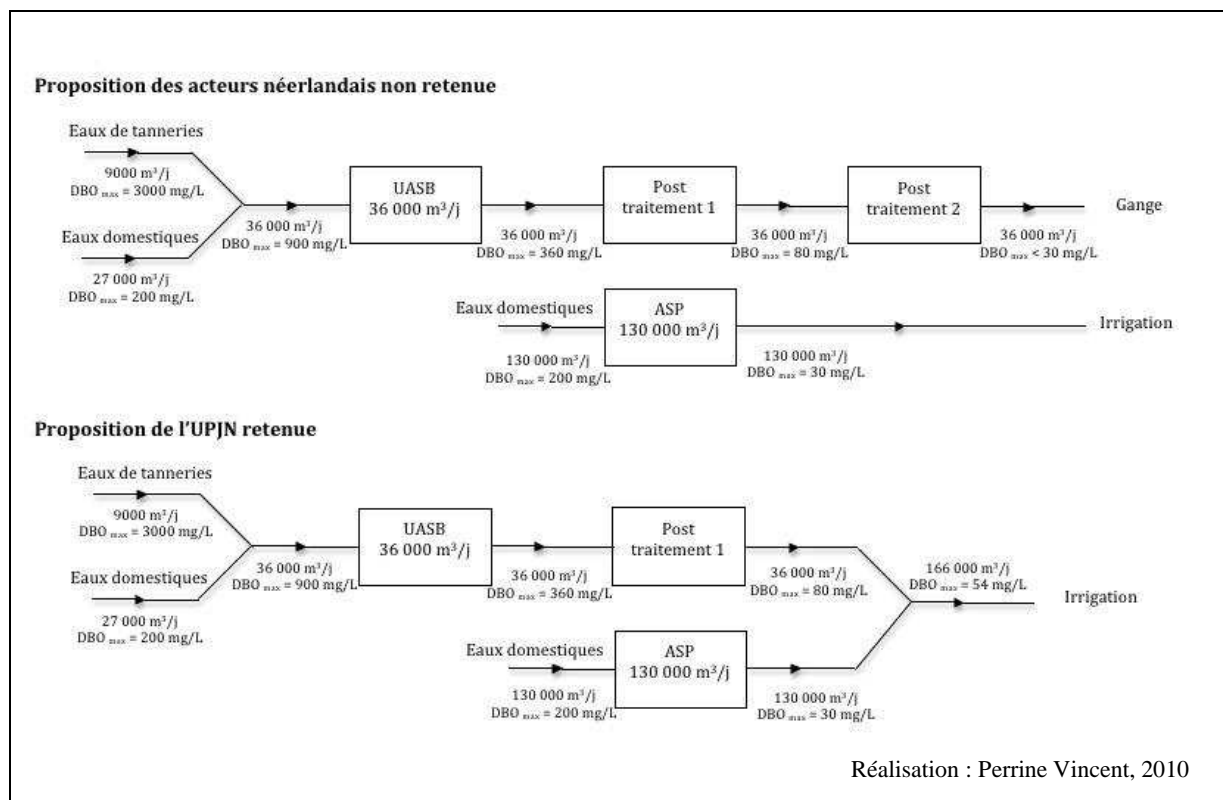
**Proposition des acteurs néerlandais non retenue**

Eaux de tanneries

9000 m³/j
DBO $_{max}$ = 3000 mg/L

Eaux domestiques

27 000 m³/j
DBO $_{max}$ = 200 mg/L

36 000 m³/j
DBO $_{max}$ = 900 mg/L

UASB
36 000 m³/j

36 000 m³/j
DBO $_{max}$ = 360 mg/L

Post traitement 1

36 000 m³/j
DBO $_{max}$ = 80 mg/L

Post traitement 2

36 000 m³/j
DBO $_{max}$ < 30 mg/L

Gange

Eaux domestiques

130 000 m³/j
DBO $_{max}$ = 200 mg/L

ASP
130 000 m³/j

130 000 m³/j
DBO $_{max}$ = 30 mg/L

Irrigation

**Proposition de l'UPJN retenue**

Eaux de tanneries

9000 m³/j
DBO $_{max}$ = 3000 mg/L

Eaux domestiques

27 000 m³/j
DBO $_{max}$ = 200 mg/L

36 000 m³/j
DBO $_{max}$ = 900 mg/L

UASB
36 000 m³/j

36 000 m³/j
DBO $_{max}$ = 360 mg/L

Post traitement 1

36 000 m³/j
DBO $_{max}$ = 80 mg/L

166 000 m³/j
DBO $_{max}$ = 54 mg/L

Irrigation

Eaux domestiques

130 000 m³/j
DBO $_{max}$ = 200 mg/L

ASP
130 000 m³/j

130 000 m³/j
DBO $_{max}$ = 30 mg/L

Réalisation : Perrine Vincent, 2010